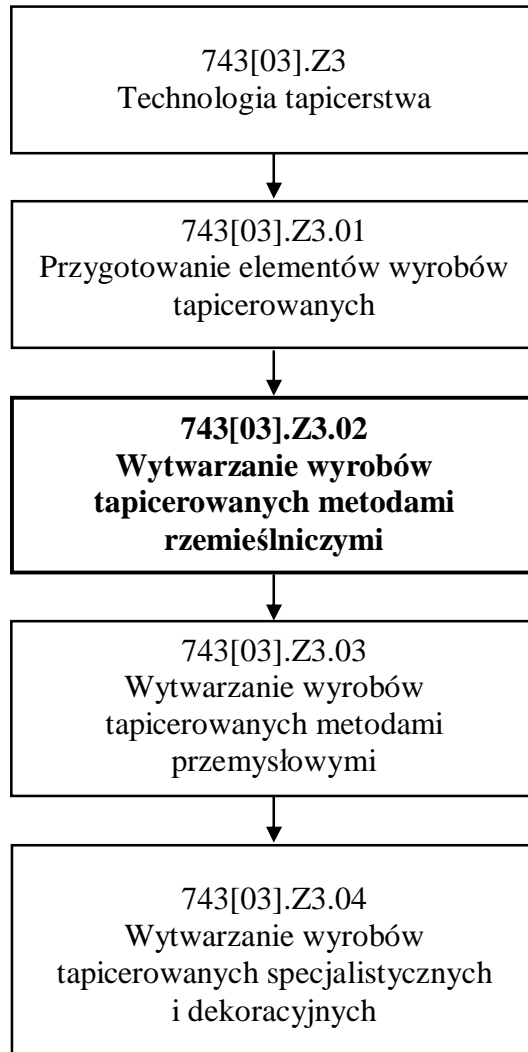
743[03].Z3
Technologia tapicerstwa

743[03].Z3.01
Przygotowanie elementów wyrobów tapicerowanych

**743[03].Z3.02**
**Wytwarzanie wyrobów tapicerowanych metodami rzemieślniczymi**

743[03].Z3.03
Wytwarzanie wyrobów tapicerowanych metodami przemysłowymi

743[03].Z3.04
Wytwarzanie wyrobów tapicerowanych specjalistycznych i dekoracyjnych